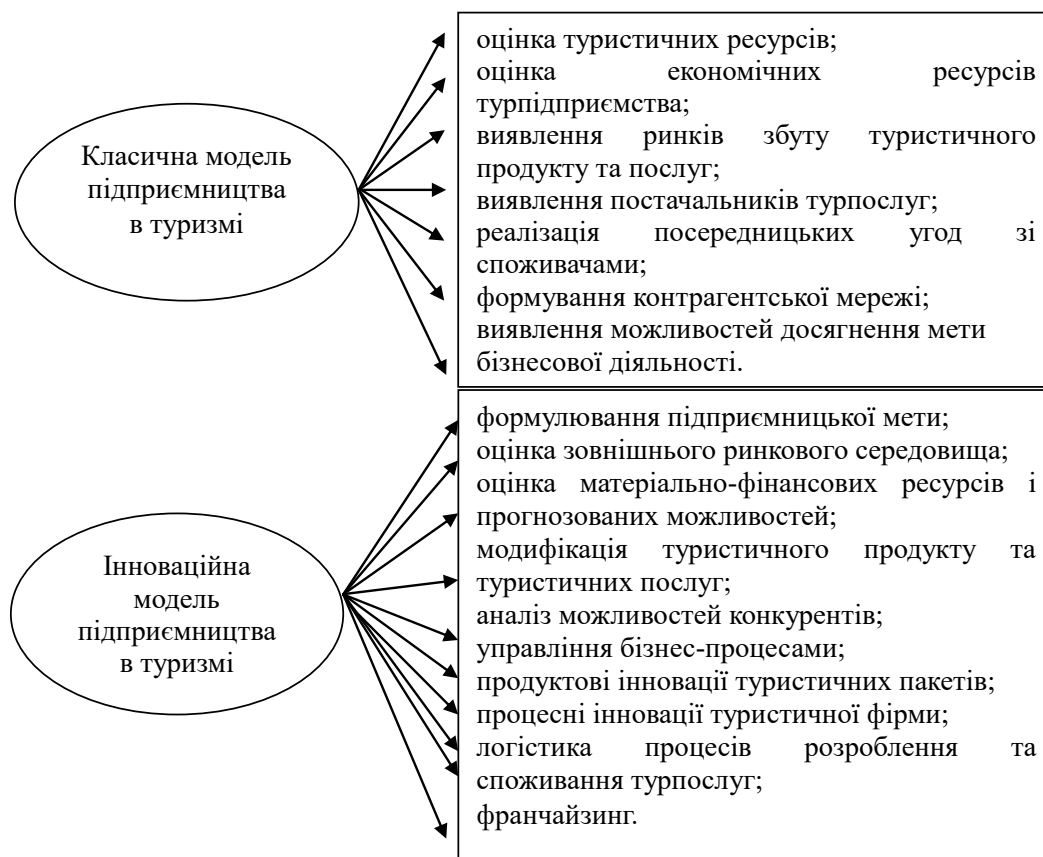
Класична модель підприємництва в туризмі

оцінка туристичних ресурсів;
оцінка економічних ресурсів турпідприємства;
виявлення ринків збуту туристичного продукту та послуг;
виявлення постачальників турпослуг;
реалізація посередницьких угод зі споживачами;
формування контрагентської мережі;
виявлення можливостей досягнення мети бізнесової діяльності.

Інноваційна модель підприємництва в туризмі

формулювання підприємницької мети;
оцінка зовнішнього ринкового середовища;
оцінка матеріально-фінансових ресурсів і прогнозованих можливостей;
модифікація туристичного продукту та туристичних послуг;
аналіз можливостей конкурентів;
управління бізнес-процесами;
продуктові інновації туристичних пакетів;
процесні інновації туристичної фірми;
логістика процесів розроблення та споживання турпослуг;
франчайзинг.